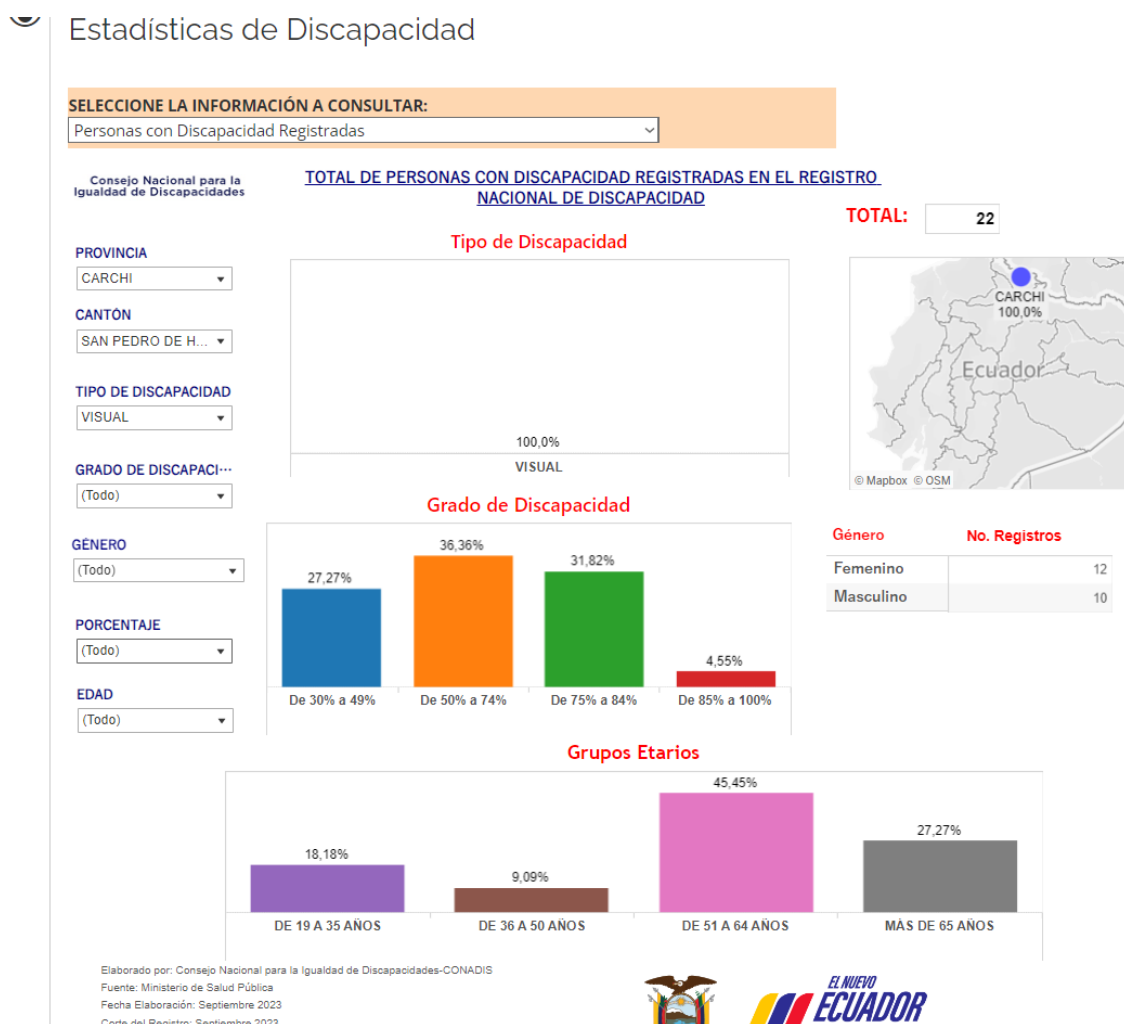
Estadísticas de Discapacidad

SELECCIONE LA INFORMACIÓN A CONSULTAR:
Personas con Discapacidad Registradas

Consejo Nacional para la Igualdad de Discapacidades

TOTAL DE PERSONAS CON DISCAPACIDAD REGISTRADAS EN EL REGISTRO NACIONAL DE DISCAPACIDAD

TOTAL: 22

PROVINCIA
CARCHI

CANTÓN
SAN PEDRO DE H...

TIPO DE DISCAPACIDAD
VISUAL

GRADO DE DISCAPACI···
(Todo)

GÉNERO
(Todo)

PORCENTAJE
(Todo)

EDAD
(Todo)

Tipo de Discapacidad
100,0%
VISUAL

CARCHI
100,0%
Ecuador
© Mapbox © OSM

Grado de Discapacidad
27,27% 36,36% 31,82% 4,55%
De 30% a 49% | De 50% a 74% | De 75% a 84% | De 85% a 100%

| Género | No. Registros |
|---|---|
| Femenino | 12 |
| Masculino | 10 |

Grupos Etarios
18,18% 9,09% 45,45% 27,27%
DE 19 A 35 AÑOS | DE 36 A 50 AÑOS | DE 51 A 64 AÑOS | MÁS DE 65 AÑOS

Elaborado por: Consejo Nacional para la Igualdad de Discapacidades-CONADIS
Fuente: Ministerio de Salud Pública
Fecha Elaboración: Septiembre 2023
Corte del Registro: Septiembre 2023

EL NUEVO ECUADOR